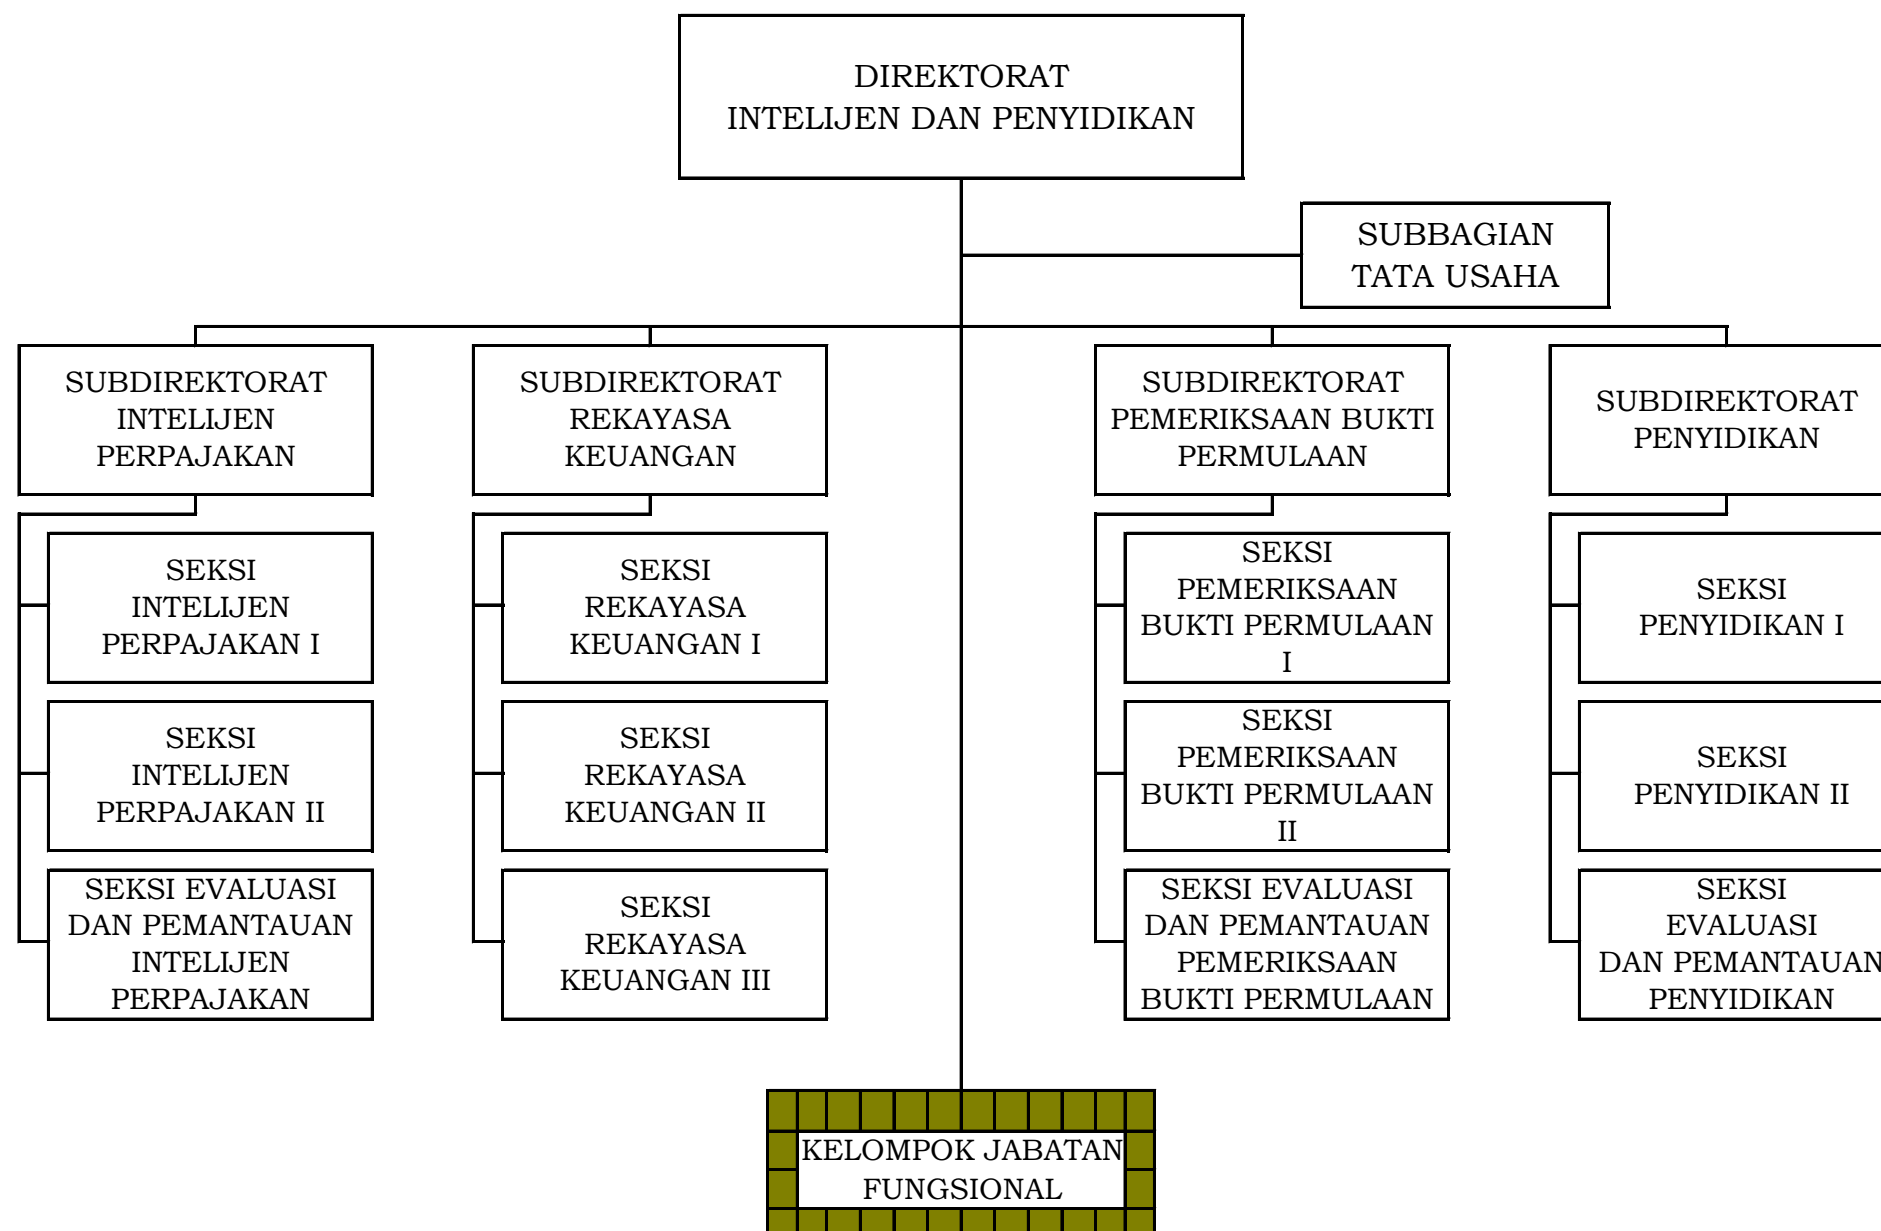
DIREKTORAT
INTELIJEN DAN PENYIDIKAN

SUBBAGIAN
TATA USAHA

SUBDIREKTORAT
INTELIJEN
PERPAJAKAN

SEKSI
INTELIJEN
PERPAJAKAN I

SEKSI
INTELIJEN
PERPAJAKAN II

SEKSI EVALUASI
DAN PEMANTAUAN
INTELIJEN
PERPAJAKAN

SUBDIREKTORAT
REKAYASA
KEUANGAN

SEKSI
REKAYASA
KEUANGAN I

SEKSI
REKAYASA
KEUANGAN II

SEKSI
REKAYASA
KEUANGAN III

SUBDIREKTORAT
PEMERIKSAAN BUKTI
PERMULAAN

SEKSI
PEMERIKSAAN
BUKTI PERMULAAN
I

SEKSI
PEMERIKSAAN
BUKTI PERMULAAN
II

SEKSI EVALUASI
DAN PEMANTAUAN
PEMERIKSAAN
BUKTI PERMULAAN

SUBDIREKTORAT
PENYIDIKAN

SEKSI
PENYIDIKAN I

SEKSI
PENYIDIKAN II

SEKSI
EVALUASI
DAN PEMANTAUAN
PENYIDIKAN

KELOMPOK JABATAN
FUNGSIONAL